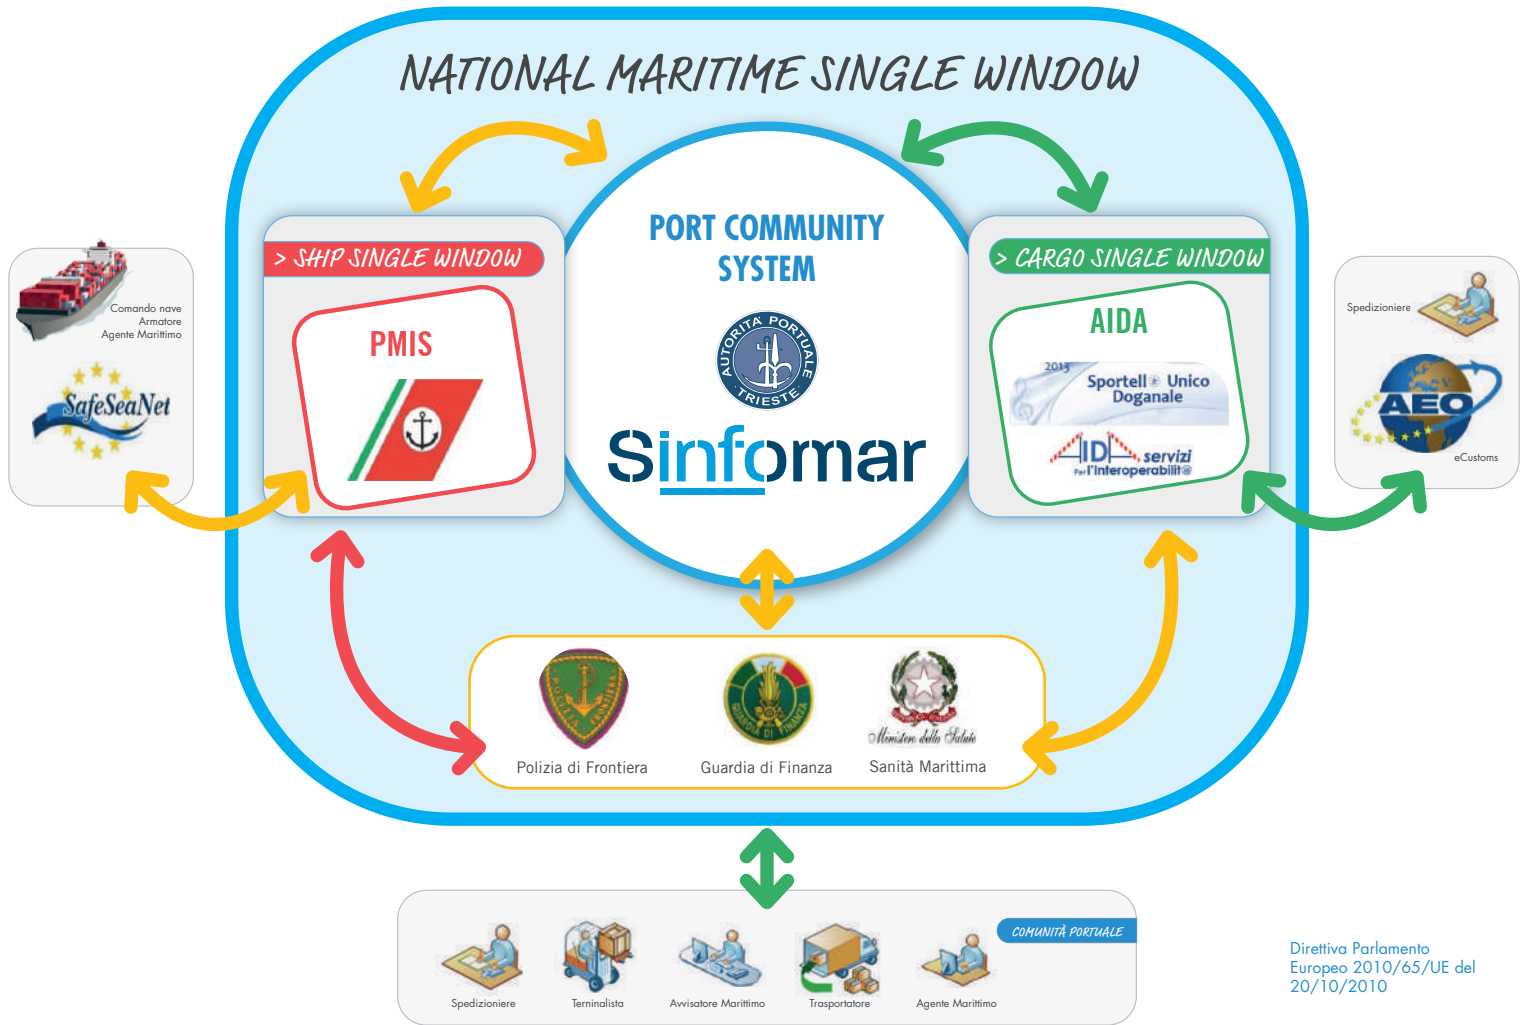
NATIONAL MARITIME SINGLE WINDOW

Comando nave
Armatore
Agente Marittimo

SafeSeaNet

> SHIP SINGLE WINDOW

PMIS

PORT COMMUNITY SYSTEM

AUTORITÀ PORTUALE TRIESTE

Sinfomar

> CARGO SINGLE WINDOW

AIDA

2013
Sportello Unico Doganale

AIDA servizi per l'interoperabilità

Spedizioniere

AEO

eCustoms

Polizia di Frontiera

Guardia di Finanza

Ministero della Salute
Sanità Marittima

COMUNITÀ PORTUALE

Spedizioniere

Terminalista

Avvisatore Marittimo

Trasportatore

Agente Marittimo

Direttiva Parlamento Europeo 2010/65/UE del 20/10/2010